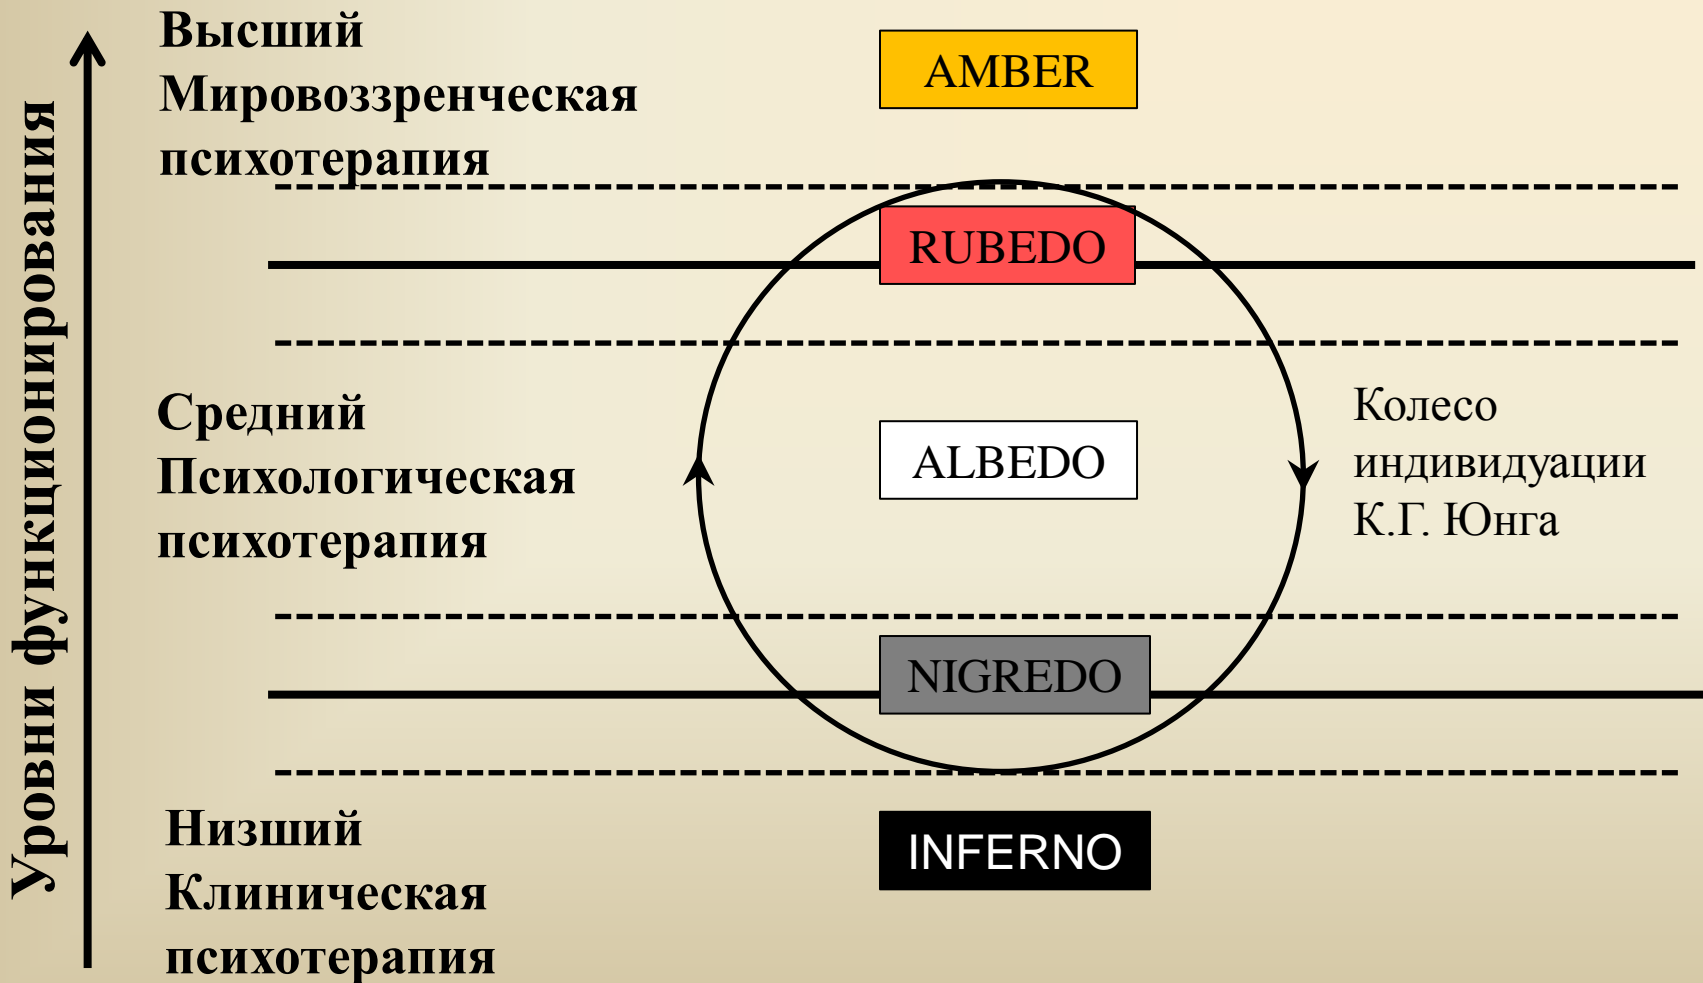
Уровни функционирования

Высший
Мировоззренческая
психотерапия

AMBER

RUBEDO

Средний
Психологическая
психотерапия

ALBEDO

Колесо
индивидуации
К.Г. Юнга

NIGREDO

Низший
Клиническая
психотерапия

INFERNO